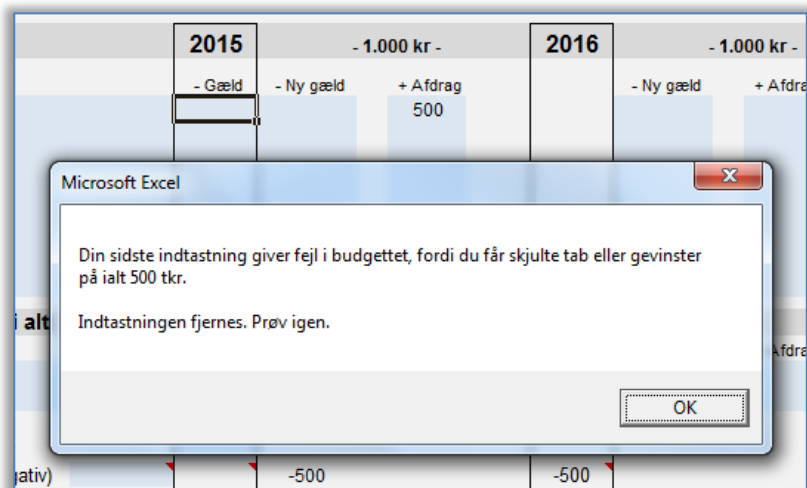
2015
- 1.000 kr -
2016
- 1.000 kr -
- Gæld
- Ny gæld
+ Afdrag
- Ny gæld
+ Afdra
500

Microsoft Excel

Din sidste indtastning giver fejl i budgettet, fordi du får skjulte tab eller gevinster på ialt 500 tkr.

Indtastningen fjernes. Prøv igen.

OK

i alt
Afdra
gativ)
-500
-500